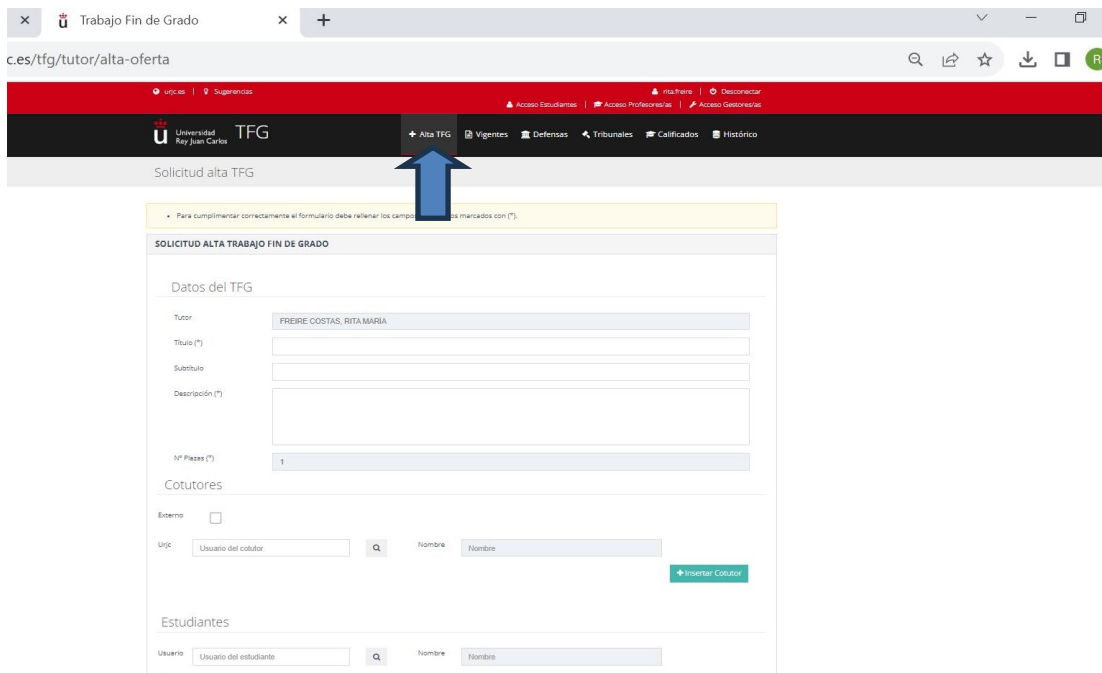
× Trabajo Fin de Grado × +

c.es/tfg/tutor/alta-oferta

urjc.es | Sugerencias

rita.freire | Desconectar

Acceso Estudiantes | Acceso Profesores/as | Acceso Gestores/as

Universidad Rey Juan Carlos TFG

+ Alta TFG Vigentes Defensas Tribunales Calificados Histórico

Solicitud alta TFG

• Para cumplimentar correctamente el formulario debe rellenar los campo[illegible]s marcados con (*).

SOLICITUD ALTA TRABAJO FIN DE GRADO

Datos del TFG

Tutor FREIRE COSTAS, RITA MARÍA

Título (*)

Subtítulo

Descripción (*)

Nº Plazas (*) 1

Cotutores

Externo

Urjc Usuario del cotutor Nombre Nombre

+ Insertar Cotutor

Estudiantes

Usuario Usuario del estudiante Nombre Nombre